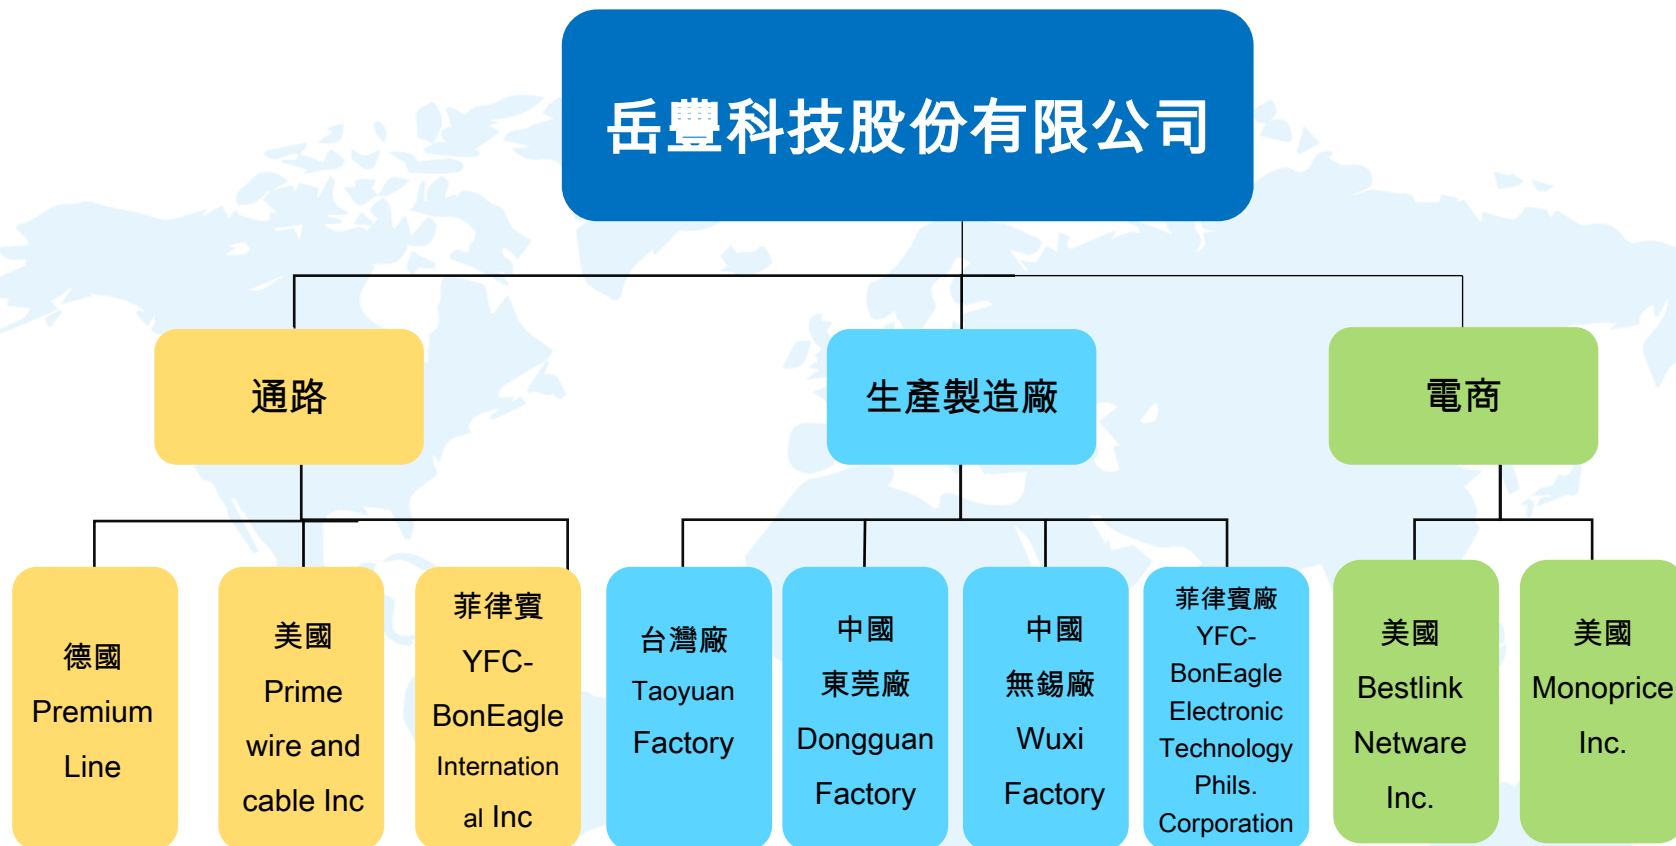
岳豐科技股份有限公司

通路

生產製造廠

電商

德國
Premium
Line

美國
Prime
wire and
cable Inc

菲律賓
YFC-
BonEagle
International Inc

台灣廠
Taoyuan
Factory

中國
東莞廠
Dongguan
Factory

中國
無錫廠
Wuxi
Factory

菲律賓廠
YFC-
BonEagle
Electronic
Technology
Phils.
Corporation

美國
Bestlink
Netware
Inc.

美國
Monoprice
Inc.